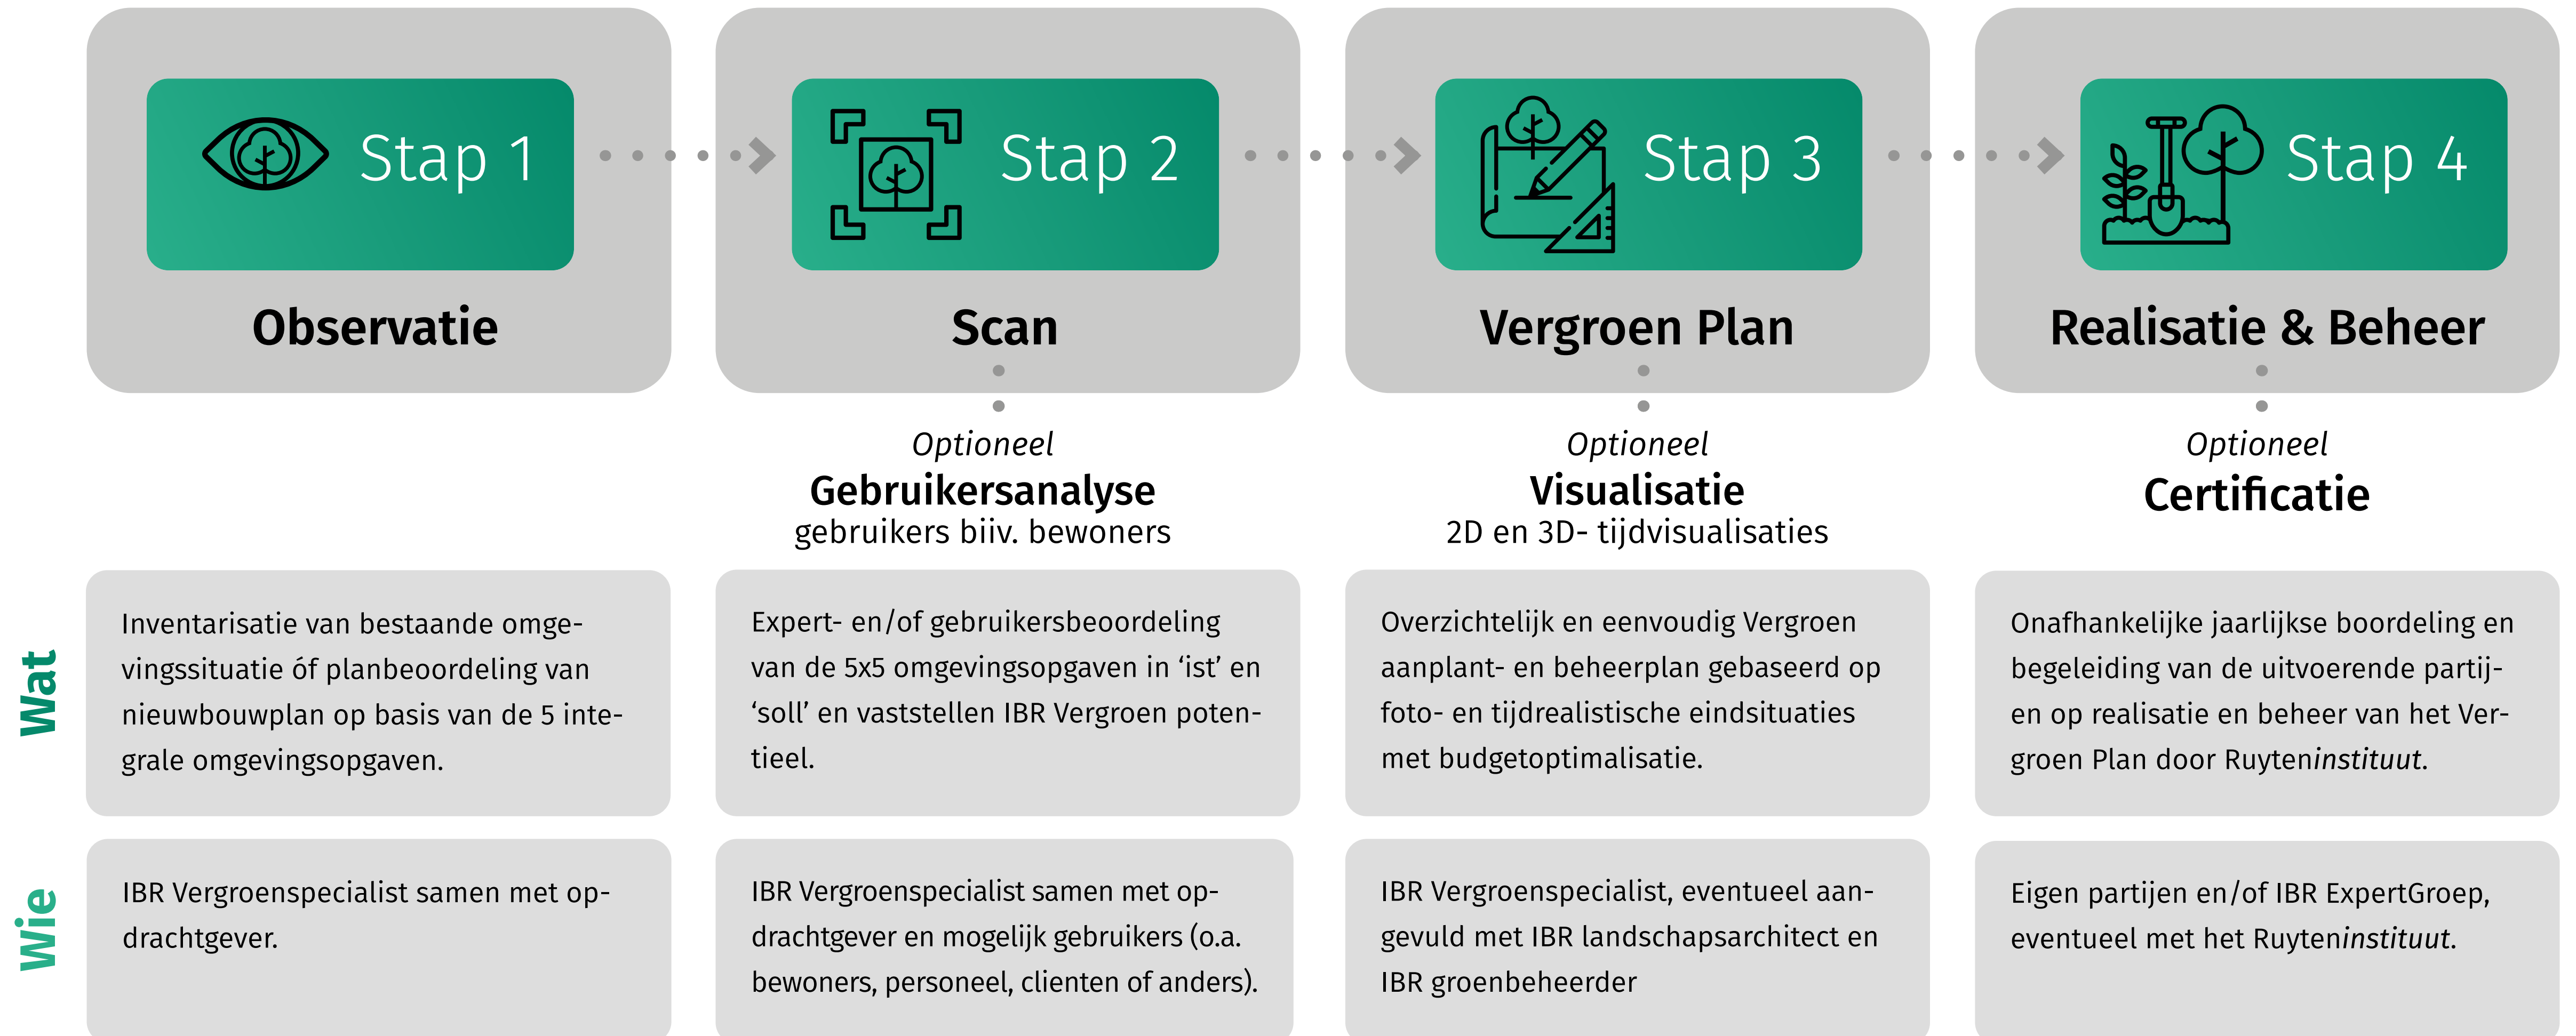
Stap 1

Observatie

Stap 2

Scan

*Optioneel*
**Gebruikersanalyse**
gebruikers biiv. bewoners

Stap 3

Vergroen Plan

*Optioneel*
**Visualisatie**
2D en 3D- tijdvisualisaties

Stap 4

Realisatie & Beheer

*Optioneel*
**Certificatie**

Wat

Inventarisatie van bestaande omgevingssituatie óf planbeoordeling van nieuwbouwplan op basis van de 5 integrale omgevingsopgaven.

Expert- en/of gebruikersbeoordeling van de 5x5 omgevingsopgaven in 'ist' en 'soll' en vaststellen IBR Vergroen potentieel.

Overzichtelijk en eenvoudig Vergroen aanplant- en beheerplan gebaseerd op foto- en tijdrealistische eindsituaties met budgetoptimalisatie.

Onafhankelijke jaarlijkse boordeling en begeleiding van de uitvoerende partijen op realisatie en beheer van het Vergroen Plan door Ruyten*instituut*.

Wie

IBR Vergroenspecialist samen met opdrachtgever.

IBR Vergroenspecialist samen met opdrachtgever en mogelijk gebruikers (o.a. bewoners, personeel, clienten of anders).

IBR Vergroenspecialist, eventueel aangevuld met IBR landschapsarchitect en IBR groenbeheerder

Eigen partijen en/of IBR ExpertGroep, eventueel met het Ruyten*instituut*.